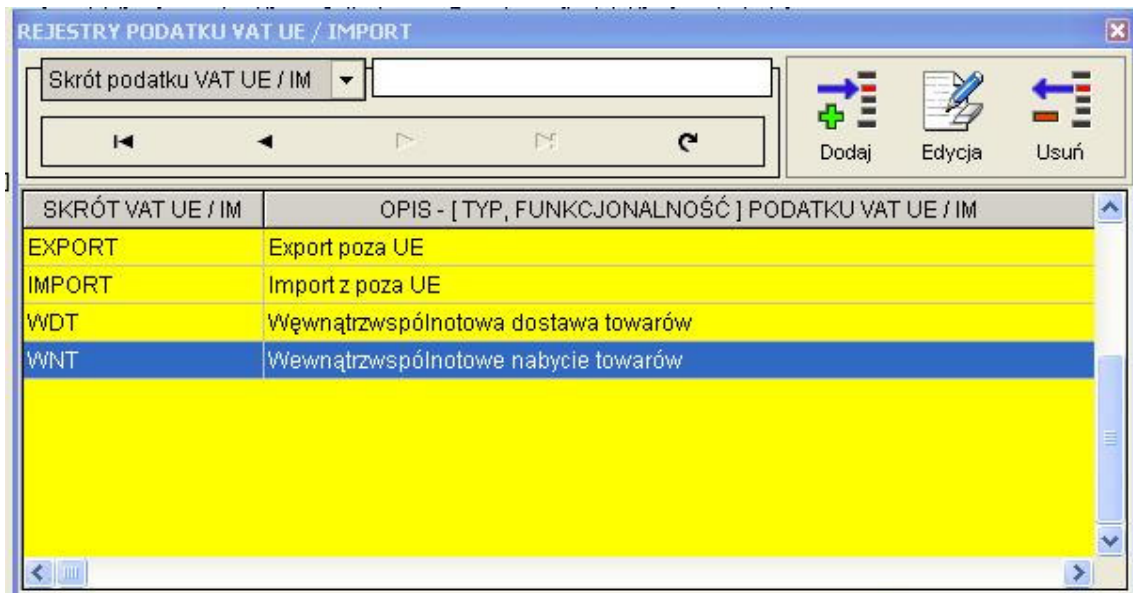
REJESTRY PODATKU VAT UE / IMPORT

Skrót podatku VAT UE / IM

Dodaj Edycja Usuń

| SKRÓT VAT UE / IM | OPIS - [ TYP, FUNKCJONALNOŚĆ ] PODATKU VAT UE / IM |
|---|---|
| EXPORT | Export poza UE |
| IMPORT | Import z poza UE |
| WDT | Wewnątrzwspólnotowa dostawa towarów |
| WNT | Wewnątrzwspólnotowe nabycie towarów |